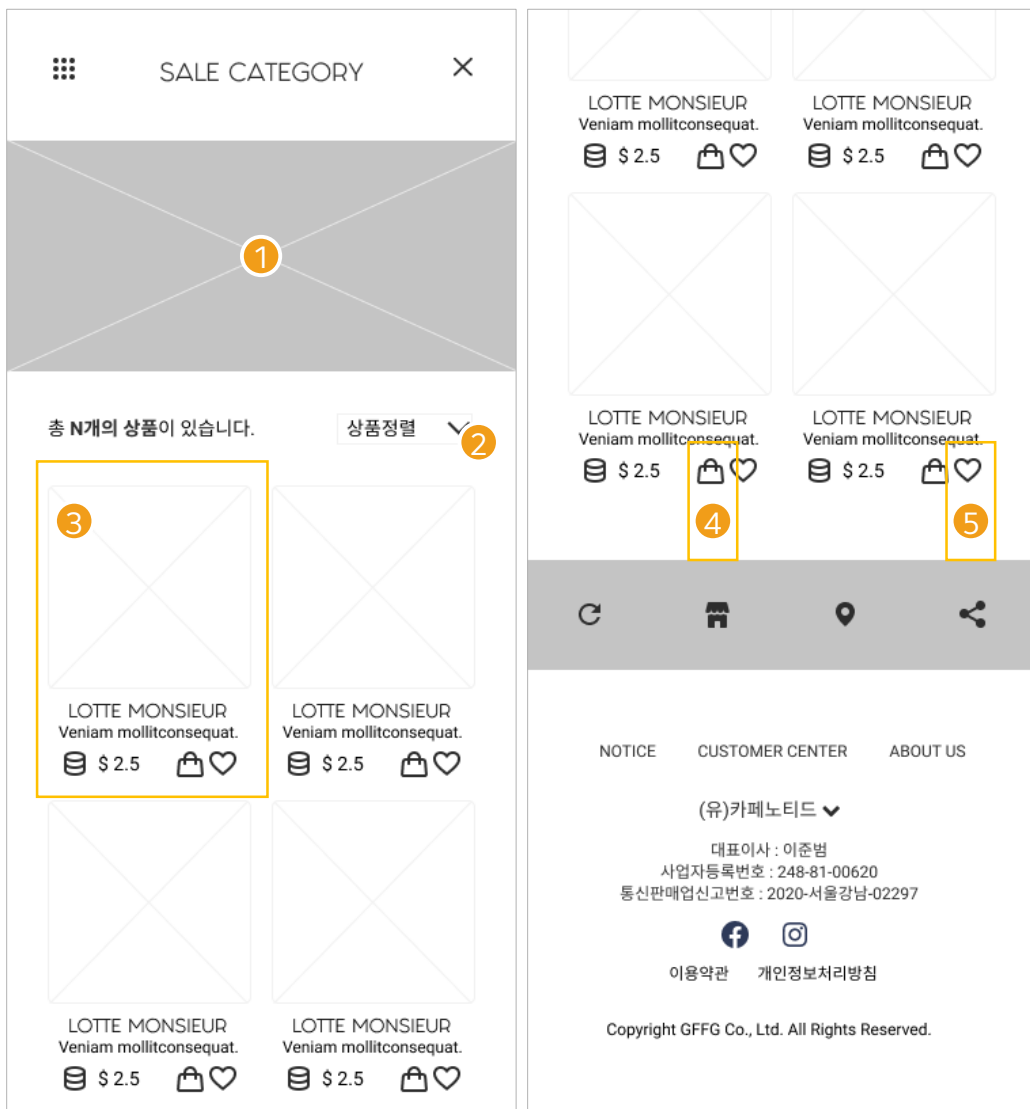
SALE CATEGORY

1

총 N개의 상품이 있습니다.

상품정렬

2

3

LOTTE MONSIEUR
Veniam mollitconsequat.
$ 2.5

LOTTE MONSIEUR
Veniam mollitconsequat.
$ 2.5

LOTTE MONSIEUR
Veniam mollitconsequat.
$ 2.5

LOTTE MONSIEUR
Veniam mollitconsequat.
$ 2.5

LOTTE MONSIEUR
Veniam mollitconsequat.
$ 2.5

LOTTE MONSIEUR
Veniam mollitconsequat.
$ 2.5

LOTTE MONSIEUR
Veniam mollitconsequat.
$ 2.5

LOTTE MONSIEUR
Veniam mollitconsequat.
$ 2.5

4

5

NOTICE CUSTOMER CENTER ABOUT US

(유)카페노티드

대표이사 : 이준범
사업자등록번호 : 248-81-00620
통신판매업신고번호 : 2020-서울강남-02297

이용약관 개인정보처리방침

Copyright GFFG Co., Ltd. All Rights Reserved.